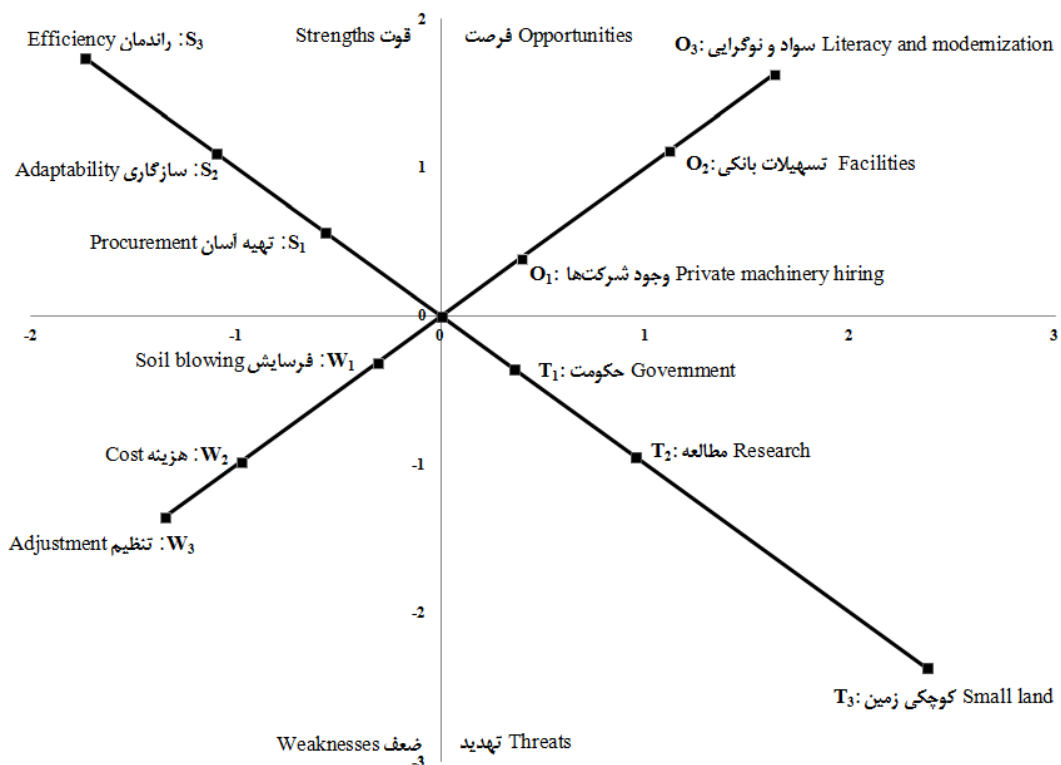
Efficiency راندمان :$S_3$
Strengths قوت
2
Opportunities فرصت
$O_3$: سواد و نوگرایی Literacy and modernization

Adaptability سازگاری :$S_2$
1
$O_2$: تسهیلات بانکی Facilities

Procurement تهیه آسان :$S_1$
$O_1$: وجود شرکتها Private machinery hiring

-2
-1
0
0
1
2
3

Soil blowing فرسایش :$W_1$
$T_1$: حکومت Government

Cost هزینه :$W_2$
-1
$T_2$: مطالعه Research

Adjustment تنظیم :$W_3$

-2

$T_3$: کوچکی زمین Small land

Weaknesses ضعف
Threats تهدید
-3